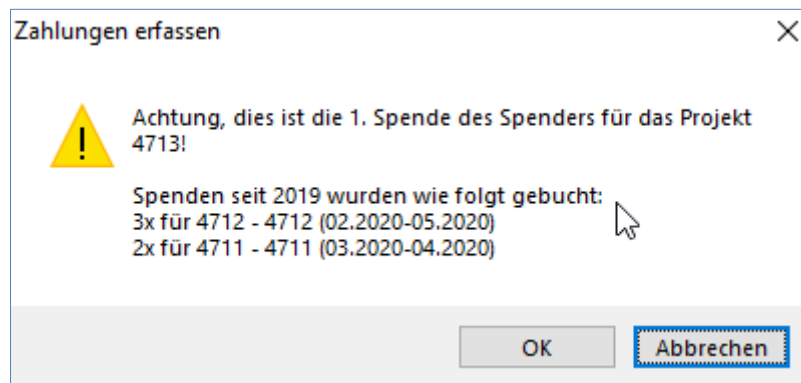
Zahlungen erfassen

Achtung, dies ist die 1. Spende des Spenders für das Projekt 4713!

Spenden seit 2019 wurden wie folgt gebucht:
3x für 4712 - 4712 (02.2020-05.2020)
2x für 4711 - 4711 (03.2020-04.2020)

OK Abbrechen